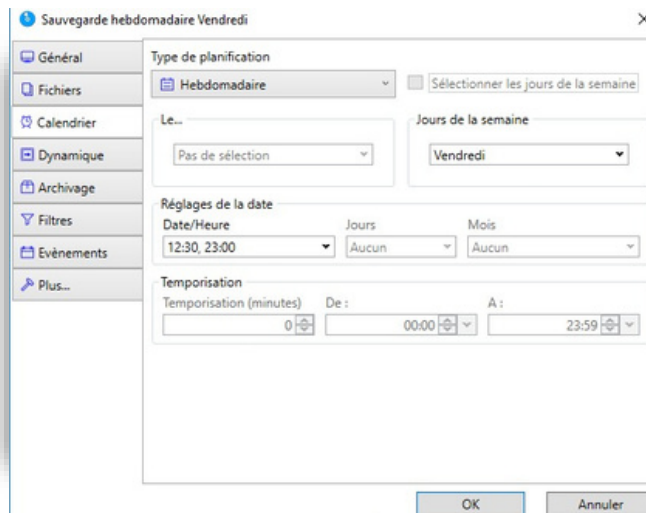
Sauvegarde hebdomadaire Vendredi

×

Général
Fichiers
Calendrier
Dynamique
Archivage
Filtres
Evènements
Plus...

Type de planification
Hebdomadaire
Sélectionner les jours de la semaine

Le...
Pas de sélection

Jours de la semaine
Vendredi

Réglages de la date
Date/Heure
12:30, 23:00
Jours
Aucun
Mois
Aucun

Temporisation
Temporisation (minutes)
0
De :
00:00
A :
23:59

OK
Annuler